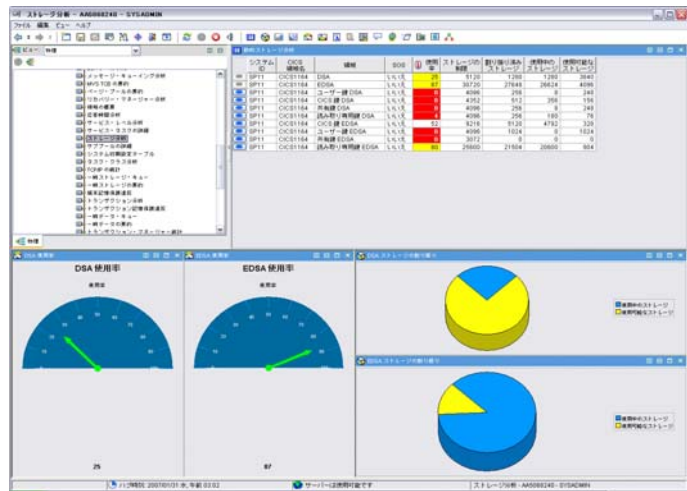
ストレージ分析 - AA5068240 - SYSADMIN

ファイル 編集 ビュー ヘルプ

ビュー: 物理

メッセージ・キューイング分析
MVS TCB の要約
ページ・プール の要約
リカバリー・マネージャー 分析
接続の概要
応答時間分析
サービス・レベル分析
サービス・タスクの詳細
ストレージ分析
サブプールの詳細
システム の範囲全テーブル
タスク・クラス分析
TCP/IP の統計
一時ストレージ・キュー
一時ストレージの要約
端末記憶保護違反
トランザクション分析
トランザクション記憶保護違反
一時データ・キュー
一時データの要約
トランザクション・マネージャー統計

物理

動的ストレージ分析

| システム ID | CICS 領域名 | 領域 | SOS | 使用率 | ストレージの制限 | 割り当て済みストレージ | 使用中のストレージ | 使用可能なストレージ |
|---|---|---|---|---|---|---|---|---|
| SP11 | CICS1164 | DSA | いいえ | 25 | 5120 | 1280 | 1280 | 3840 |
| SP11 | CICS1164 | EDSA | いいえ | 87 | 30720 | 27648 | 26624 | 4096 |
| SP11 | CICS1164 | ユーザー键 DSA | いいえ | 0 | 4096 | 256 | 8 | 248 |
| SP11 | CICS1164 | CICS 键 DSA | いいえ | 0 | 4352 | 512 | 356 | 156 |
| SP11 | CICS1164 | 共有键 DSA | いいえ | 0 | 4096 | 256 | 8 | 248 |
| SP11 | CICS1164 | 読み取り専用键 DSA | いいえ | 0 | 4096 | 256 | 180 | 76 |
| SP11 | CICS1164 | CICS 键 EDSA | いいえ | 52 | 9216 | 5120 | 4792 | 328 |
| SP11 | CICS1164 | ユーザー键 EDSA | いいえ | 0 | 4096 | 1024 | 0 | 1024 |
| SP11 | CICS1164 | 共有键 EDSA | いいえ | 0 | 3072 | 0 | 0 | 0 |
| SP11 | CICS1164 | 読み取り専用键 EDSA | いいえ | 80 | 25600 | 21504 | 20600 | 904 |

DSA 使用率

DSA 使用率

使用率

25

EDSA 使用率

EDSA 使用率

使用率

87

DSA ストレージの割り振り

使用中のストレージ
使用可能なストレージ

EDSA ストレージの割り振り

使用中のストレージ
使用可能なストレージ

ハブ時刻: 2007/01/31 水, 午前 03:02

サーバーには接続可能です

ストレージ分析 - AA5068240 - SYSADMIN